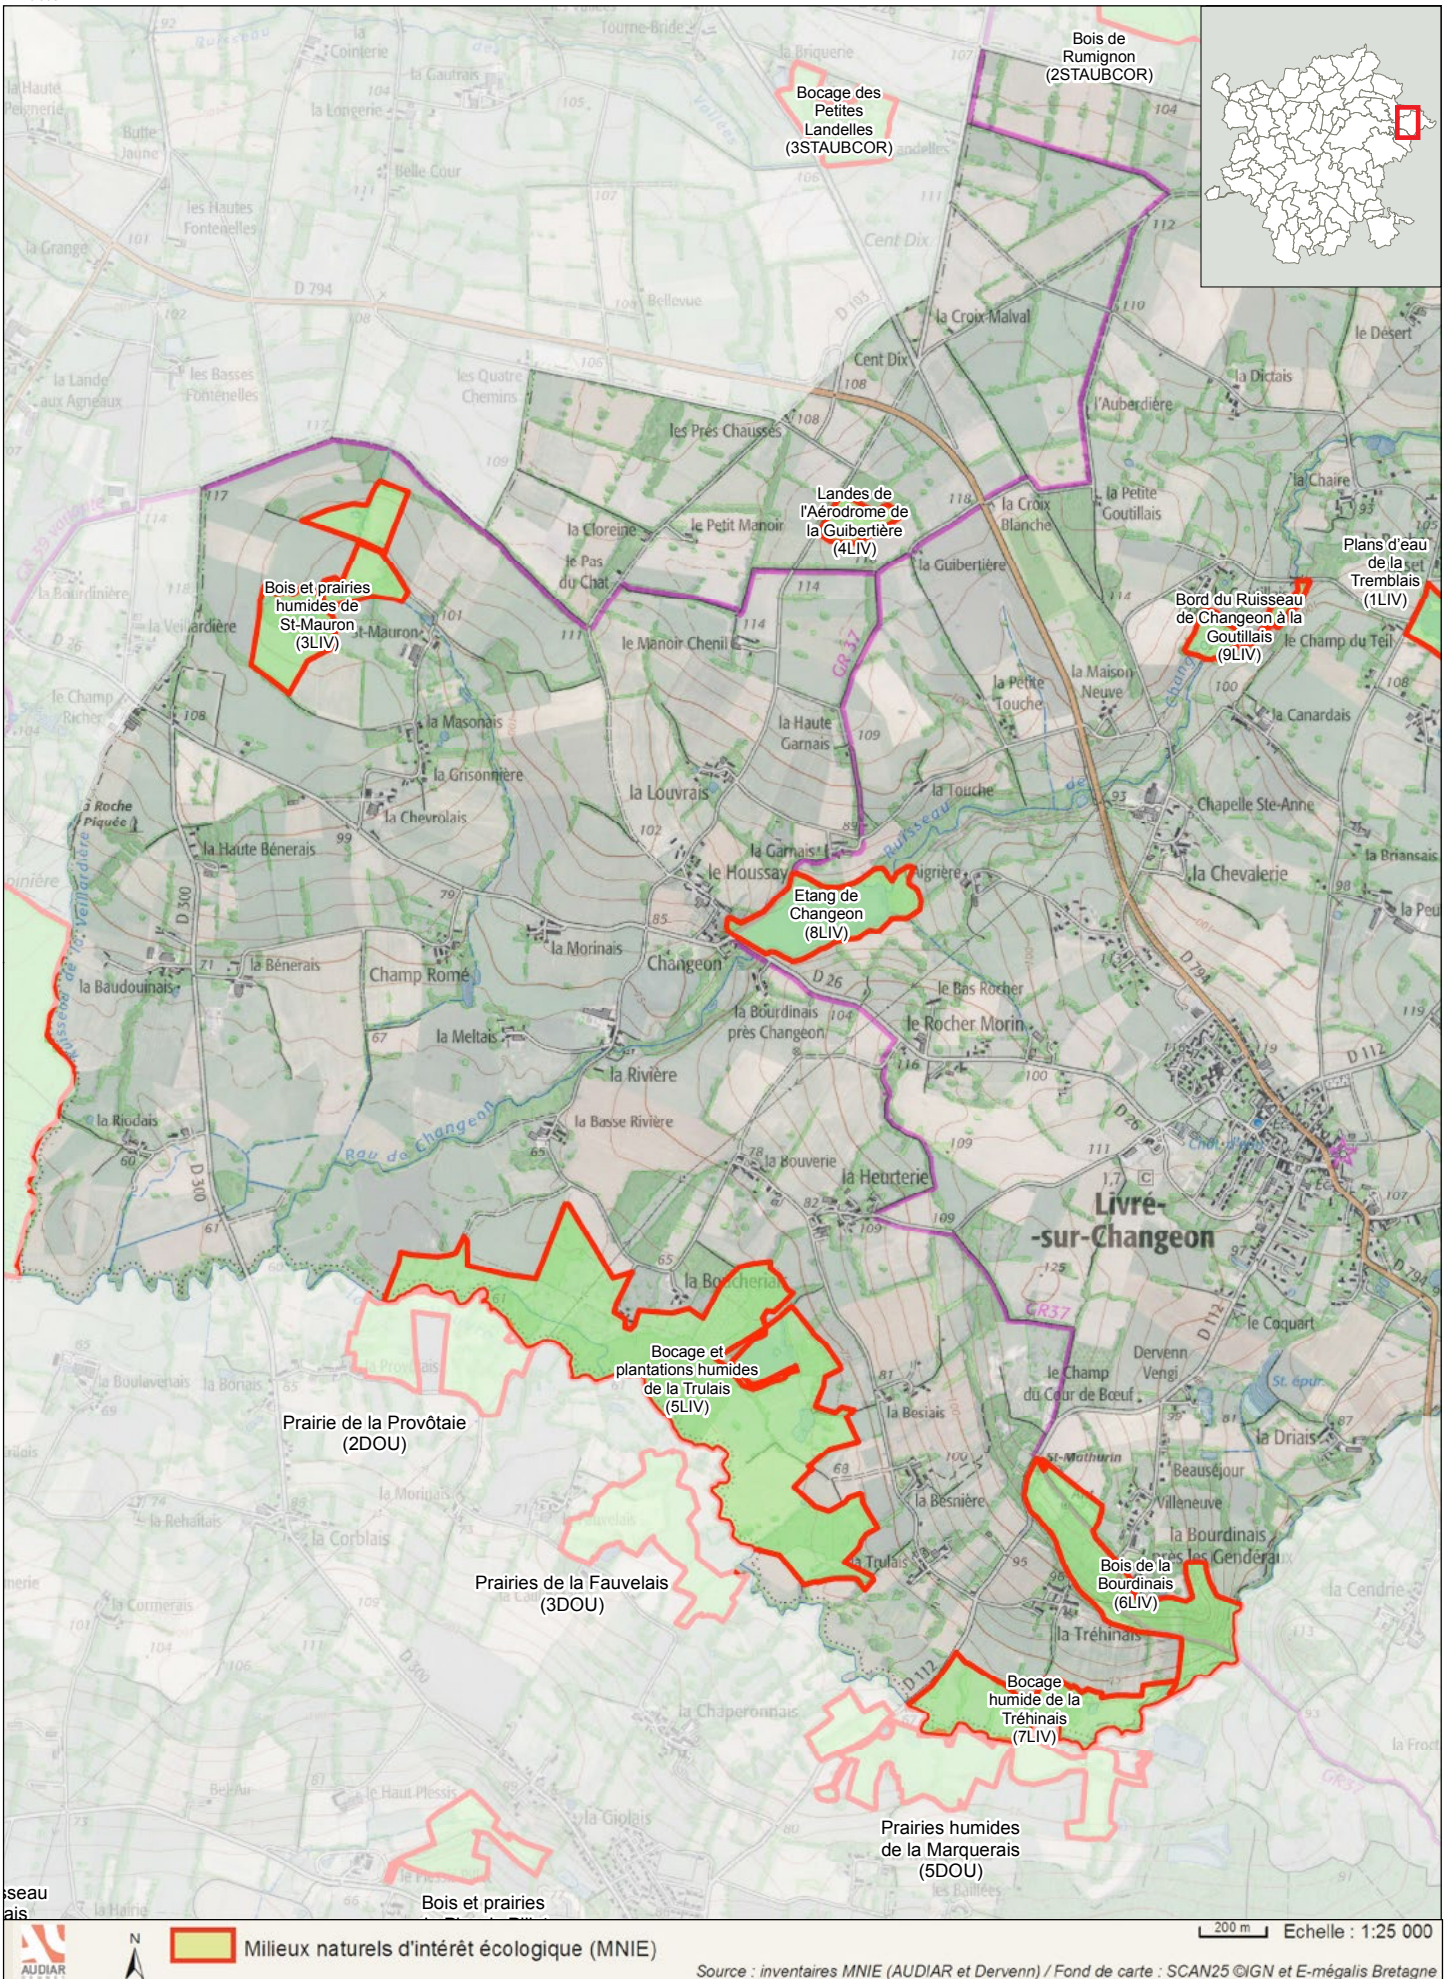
Bois de Rumignon (2STAUBCOR)

Bocage des Petites Landelles (3STAUBCOR)

Landes de l'Aérodrome de la Guibertière (4LIV)

Plans d'eau de la Tremblais (1LIV)

Bord du Ruisseau de Changeon à la Goutillais (9LIV)

Bois et prairies humides de St-Mauron (3LIV)

Etang de Changeon (8LIV)

Bocage et plantations humides de la Trulais (5LIV)

Prairie de la Provôtaie (2DOU)

Prairies de la Fauvelais (3DOU)

Bois de la Bourdinais (6LIV)

Bocage humide de la Tréhinais (7LIV)

Prairies humides de la Marquerais (5DOU)

Bois et prairies

la Cointerie, la Gautrais, la Longerie, Butte Jaune, Belle Cour, les Hautes Fontenelles, la Grange, D 794, Bellevue, Cent Dix, la Croix Malval, les Quatre Chemins, les Basses Fontenelles, la Lande aux Agneaux, les Prés Chaussés, la Cloreine, le Petit Manoir, le Pas du Chat, la Croix Blanche, la Guibertière, la Petite Goutillais, l'Auberdière, la Dictais, le Désert, la Chaire, le Champ du Teil, la Maison Neuve, la Petite Touche, la Canardais, le Manoir Chenil, la Haute Garnais, la Bourdinière, la Veillardière, St-Mauron, le Champ Richer, la Masonais, la Grisonnière, la Chevrolais, la Louvrais, la Touche, Chapelle Ste-Anne, la Briansais, la Chevalerie, la Garnais, le Houssay, Roche Piquée, la Haute Benerais, la Morinais, Changeon, la Benerais, Champ Romé, la Baudouinais, D 300, D 26, le Bas Rocher, le Rocher Morin, la Bourdinais près Changeon, la Meltais, la Rivière, la Basse Rivière, la Riodais, Rau de Changeon, la Bouverie, la Heurterie, Livré-sur-Changeon, la Boucherie, le Coquart, le Champ du Cour de Bœuf, Dervenn Vengi, la Driais, la Besiais, St-Mathurin, Beauséjour, Villeneuve, la Besnière, la Bourdinais près les Genderaux, la Trulais, la Tréhinais, la Cendrie, la Provôtais, la Boulevenais, la Bonais, la Morinais, la Rehallais, la Corblais, la Fauvelais, la Cornerais, la Chaperonnais, le Haut Plessis, la Giolais, la Haine, GR 37, GR 39, D 112, D 794, D 300

Milieux naturels d'intérêt écologique (MNIE)

200 m   Echelle : 1:25 000

Source : inventaires MNIE (AUDIAR et Dervenn) / Fond de carte : SCAN25 ©IGN et E-mégalis Bretagne

AUDIAR

N